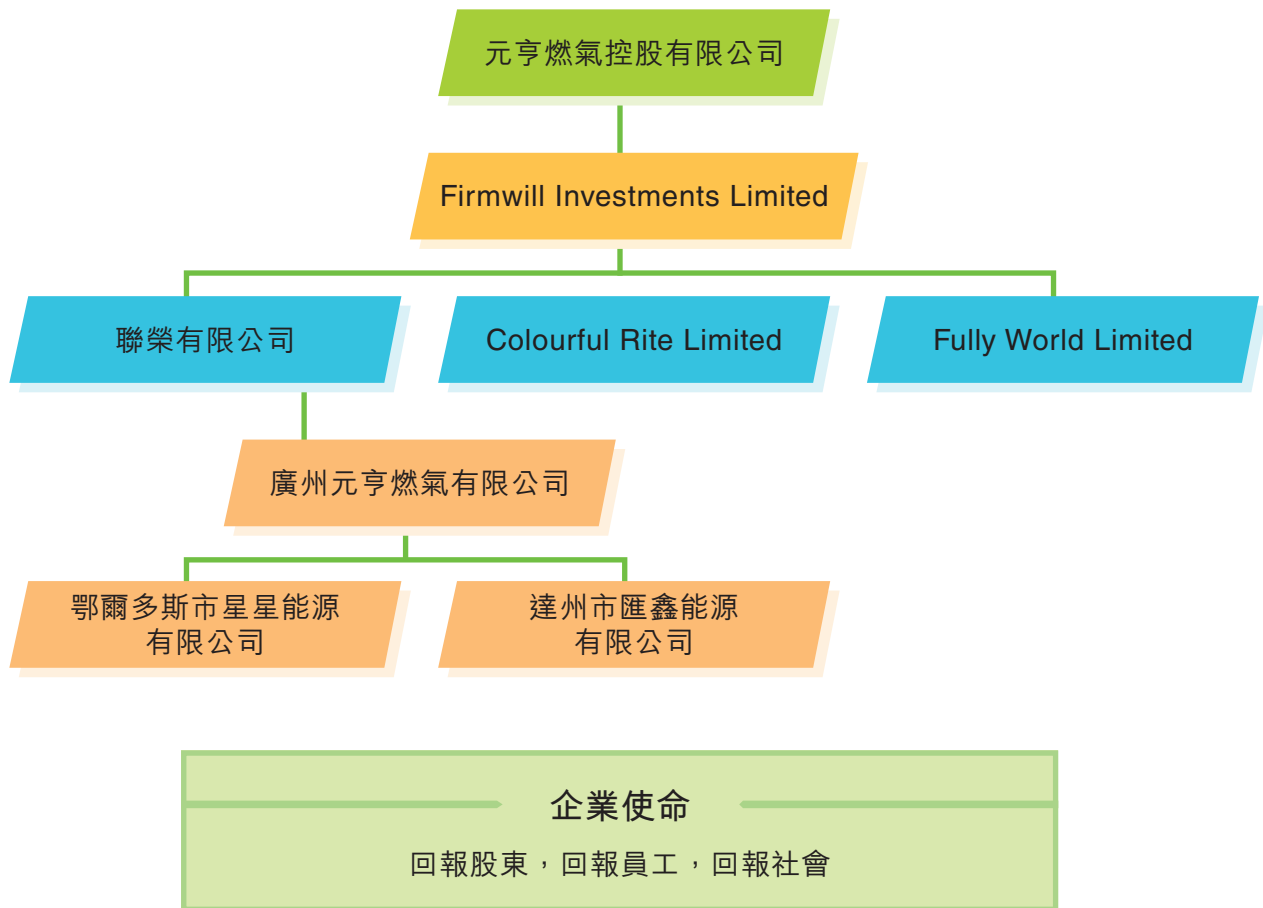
元亨燃氣控股有限公司

Firmwill Investments Limited

聯榮有限公司

Colourful Rite Limited

Fully World Limited

廣州元亨燃氣有限公司

鄂爾多斯市星星能源有限公司

達州市匯鑫能源有限公司

企業使命

回報股東，回報員工，回報社會